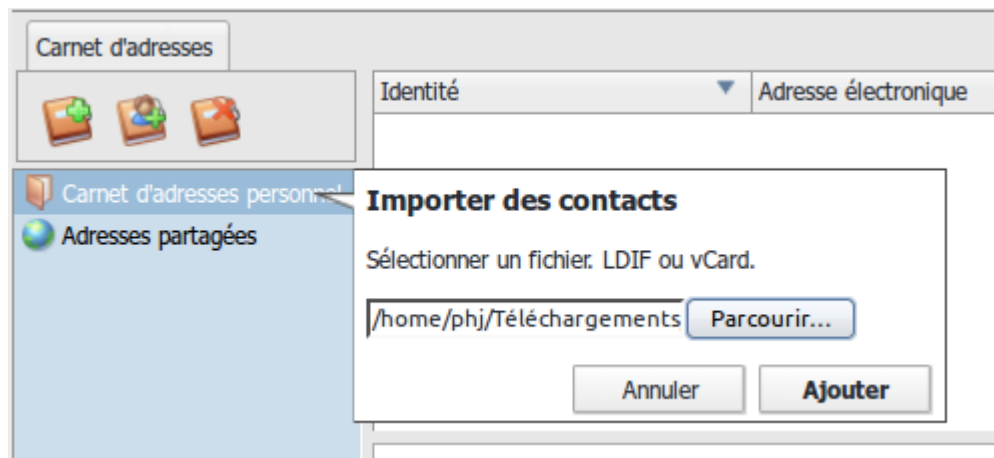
Carnet d'adresses

Identité

Adresse électronique

Carnet d'adresses personnel

Adresses partagées

Importer des contacts

Sélectionner un fichier. LDIF ou vCard.

/home/phj/Téléchargements

Parcourir...

Annuler

Ajouter